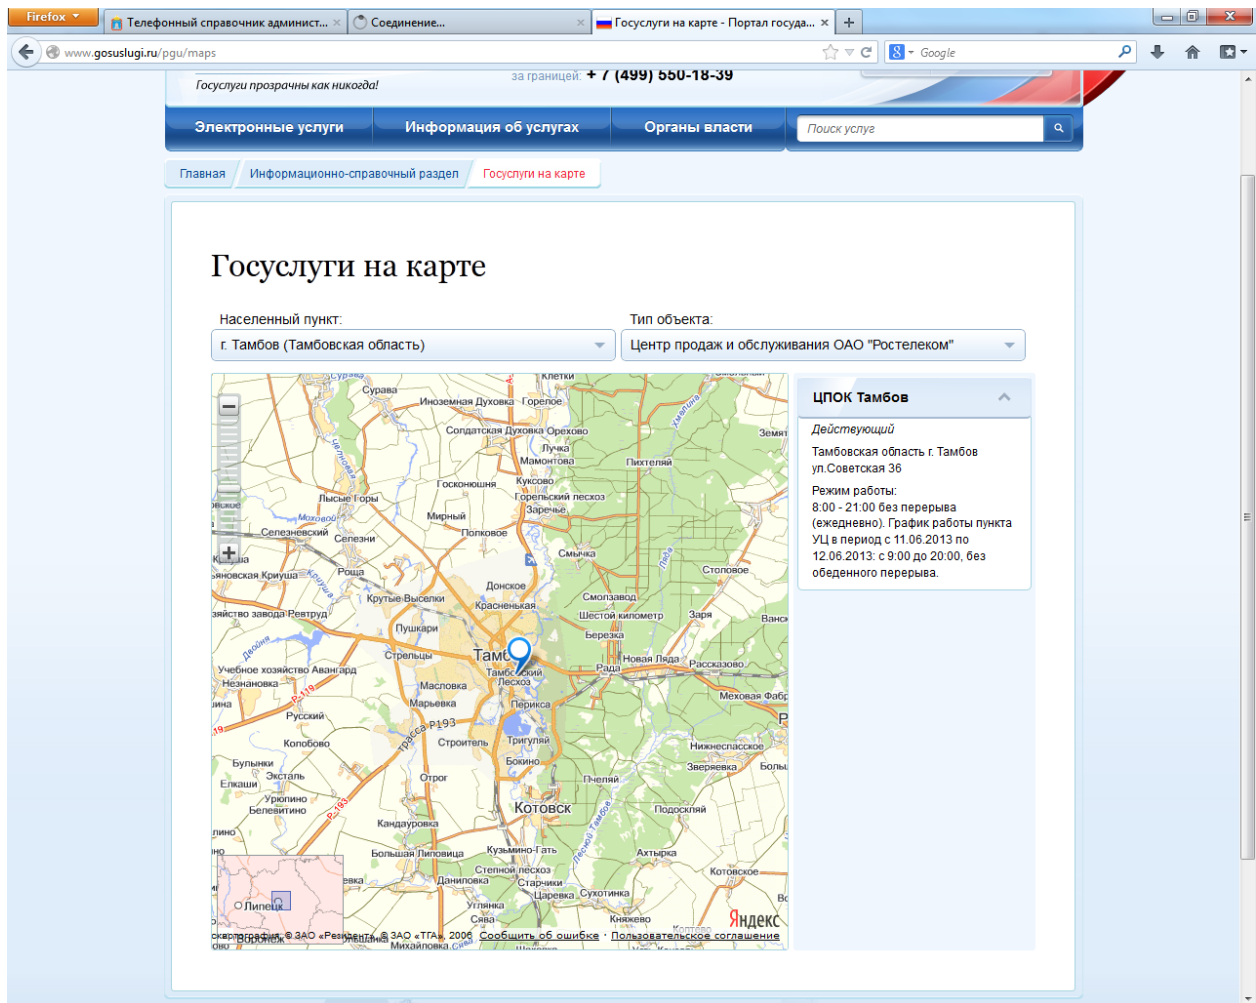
Firefox
Телефонный справочник админист...
Соединение...
Госуслуги на карте - Портал госуда...
www.gosuslugi.ru/pgu/maps
Google

Госуслуги прозрачны как никогда!
за границей: + 7 (499) 550-18-39

Электронные услуги
Информация об услугах
Органы власти
Поиск услуг

Главная
Информационно-справочный раздел
Госуслуги на карте

Госуслуги на карте

Населенный пункт:
г. Тамбов (Тамбовская область)

Тип объекта:
Центр продаж и обслуживания ОАО "Ростелеком"

Сурава
Иноземная Духовка
Горелое
Кл​етки
Солдатская Духовка
Орехово
Лучка
Мамонтова
Пихтелей
Госконюшня
Куксово
Горельский лесхоз
Лысые Горы
Мирный
Заречье
Селезеневский
Селезни
Попковое
Смычка
Роща
Столовое
Донское
Крутые Выселки
Красненькая
Смолозавод
Шестой километр
Заря
Пушкари
Березка
Стрельцы
Тамбов
Рада
Новая Ляда
Рассказово
Учебное хозяйство Авангард
Незнановка
Масловка
Тамбовский лесхоз
Марьевка
Перикса
Русский
P-193
Колобово
Строитель
Тригуляй
Булыхи
Экстаиль
Бокино
Нижнеспасское
Зверяевка
Отрог
Пчелеи
Урюпино
Котовск
Подоскляй
Кандауровка
Большая Липовица
Кузьмино-Гать
Ахтырка
Степной лесхоз
Даниловка
Старчики
Царевка
Сухотинка
Котовское
Липецк
Яндекс
картография © ЗАО «Резидент», © ЗАО «ТГА», 2006
Сообщить об ошибке
Пользовательское соглашение

ЦПОК Тамбов
Действующий
Тамбовская область г. Тамбов ул.Советская 36
Режим работы:
8:00 - 21:00 без перерыва (ежедневно). График работы пункта УЦ в период с 11.06.2013 по 12.06.2013: с 9:00 до 20:00, без обеденного перерыва.